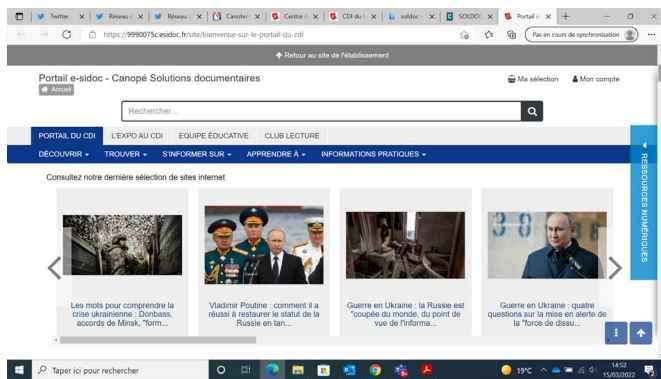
Twitter | Réseau | Réseau | Canoté | Centre d | CDI du | soldoc | SOLDOC | Portail e

https://9990075c.esidoc.fr/site/bienvenue-sur-le-portail-du-cdi

Pas en cours de synchronisation

Retour au site de l'établissement

Portail e-sidoc - Canopé Solutions documentaires

Accueil

Ma sélection

Mon compte

Rechercher...

PORTAIL DU CDI | L'EXPO AU CDI | EQUIPE ÉDUCATIVE | CLUB LECTURE

DÉCOUVRIR | TROUVER | S'INFORMER SUR | APPRENDRE À | INFORMATIONS PRATIQUES

RESSOURCES NUMÉRIQUES

Consultez notre dernière sélection de sites internet

Les mots pour comprendre la crise ukrainienne : Donbass, accords de Minsk, "form...

Vladimir Poutine : comment il a réussi à restaurer le statut de la Russie en tan...

Guerre en Ukraine : la Russie est "coupée du monde, du point de vue de l'informa...

Guerre en Ukraine : quatre questions sur la mise en alerte de la "force de dissu...

Taper ici pour rechercher

19°C

14:52
15/03/2022